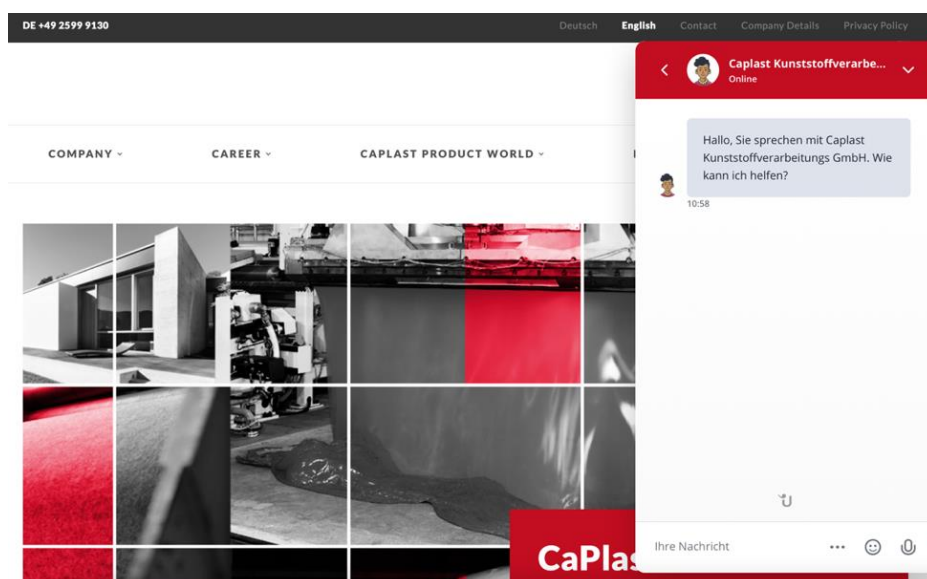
DE +49 2599 9130

Deutsch English Contact Company Details Privacy Policy

Caplast Kunststoffverarbe...
Online

COMPANY CAREER CAPLAST PRODUCT WORLD

Hallo, Sie sprechen mit Caplast Kunststoffverarbeitungs GmbH. Wie kann ich helfen?

10:58

CaPlas

Ihre Nachricht